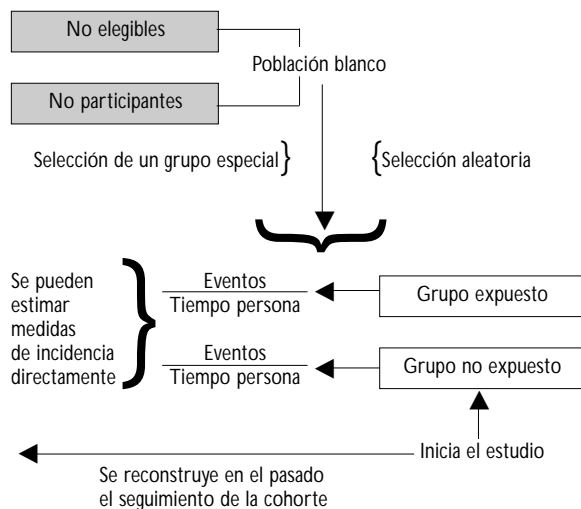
No elegibles

Población blanco

No participantes

Selección de un grupo especial

Selección aleatoria

Se pueden estimar medidas de incidencia directamente

$\frac{\text{Eventos}}{\text{Tiempo persona}}$

Grupo expuesto

$\frac{\text{Eventos}}{\text{Tiempo persona}}$

Grupo no expuesto

Inicia el estudio

Se reconstruye en el pasado el seguimiento de la cohorte